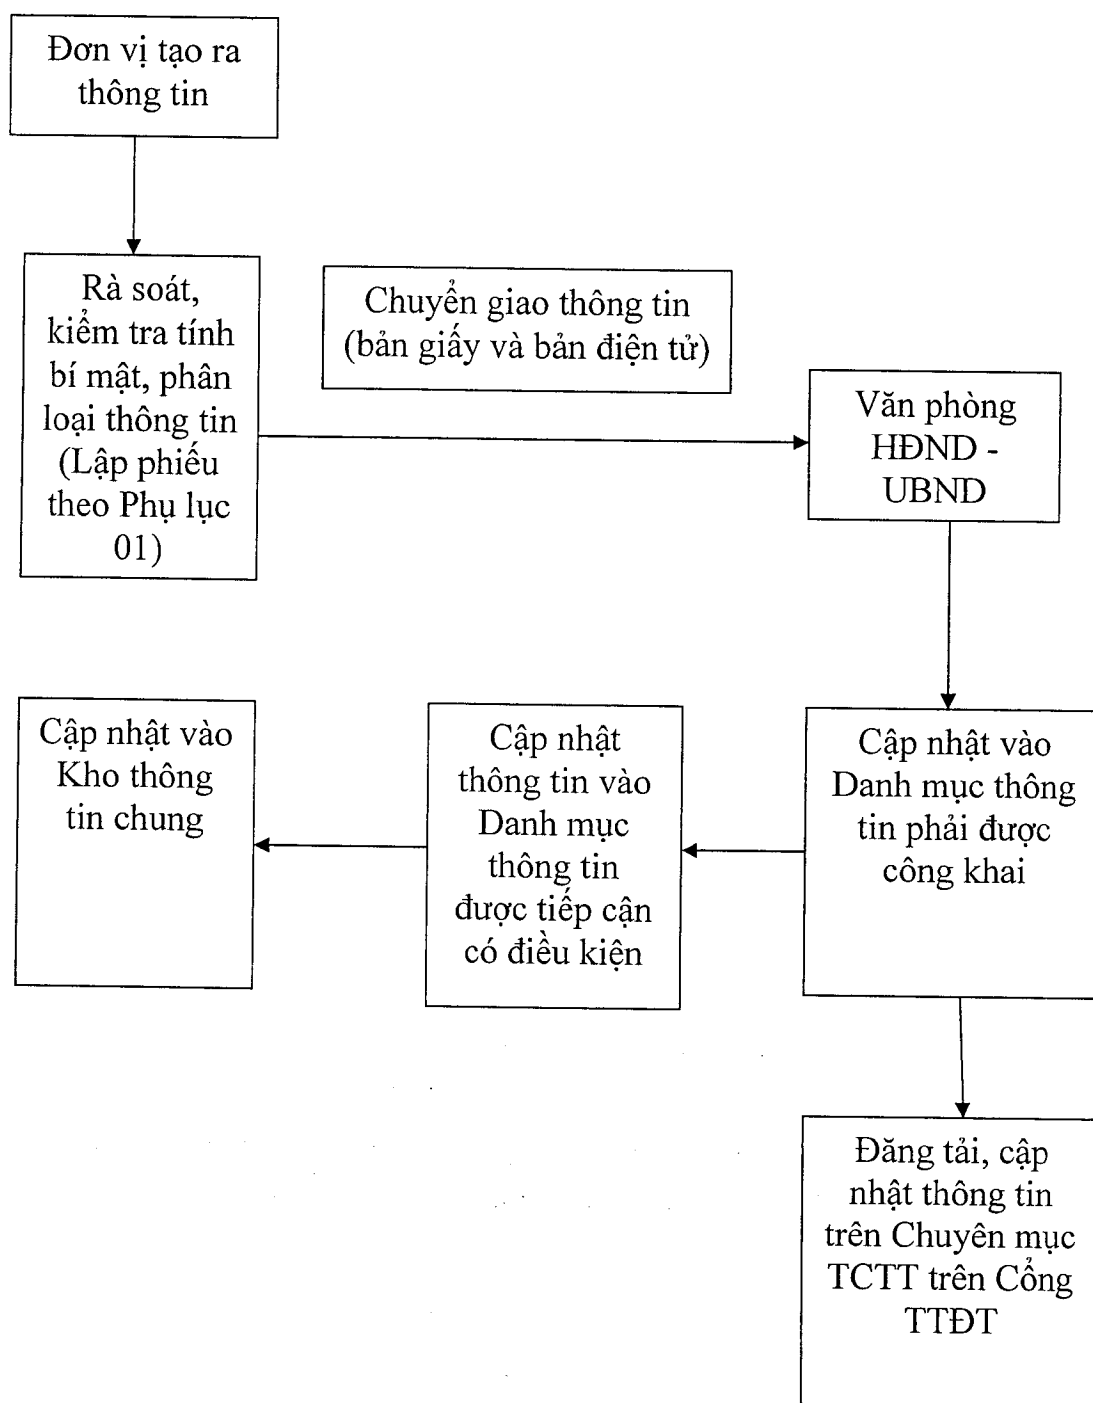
Đơn vị tạo ra thông tin

Rà soát, kiểm tra tính bí mật, phân loại thông tin (Lập phiếu theo Phụ lục 01)

Chuyển giao thông tin (bản giấy và bản điện tử)

Văn phòng HĐND - UBND

Cập nhật vào Danh mục thông tin phải được công khai

Cập nhật thông tin vào Danh mục thông tin được tiếp cận có điều kiện

Cập nhật vào Kho thông tin chung

Đăng tải, cập nhật thông tin trên Chuyên mục TCTT trên Cổng TTĐT